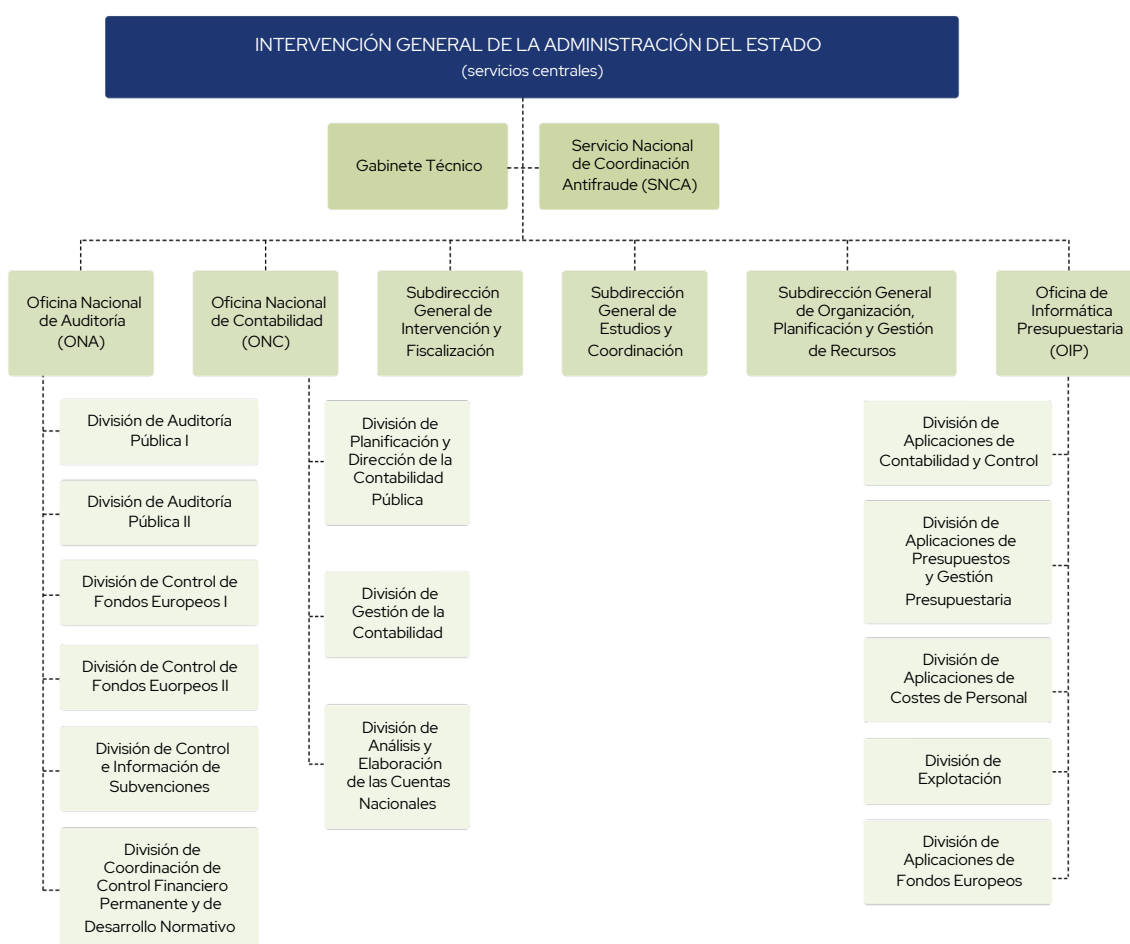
INTERVENCIÓN GENERAL DE LA ADMINISTRACIÓN DEL ESTADO
(servicios centrales)

Gabinete Técnico

Servicio Nacional de Coordinación Antifraude (SNCA)

Oficina Nacional de Auditoría (ONA)

Oficina Nacional de Contabilidad (ONC)

Subdirección General de Intervención y Fiscalización

Subdirección General de Estudios y Coordinación

Subdirección General de Organización, Planificación y Gestión de Recursos

Oficina de Informática Presupuestaria (OIP)

División de Auditoría Pública I

División de Auditoría Pública II

División de Control de Fondos Europeos I

División de Control de Fondos Euorpeos II

División de Control e Información de Subvenciones

División de Coordinación de Control Financiero Permanente y de Desarrollo Normativo

División de Planificación y Dirección de la Contabilidad Pública

División de Gestión de la Contabilidad

División de Análisis y Elaboración de las Cuentas Nacionales

División de Aplicaciones de Contabilidad y Control

División de Aplicaciones de Presupuestos y Gestión Presupuestaria

División de Aplicaciones de Costes de Personal

División de Explotación

División de Aplicaciones de Fondos Europeos